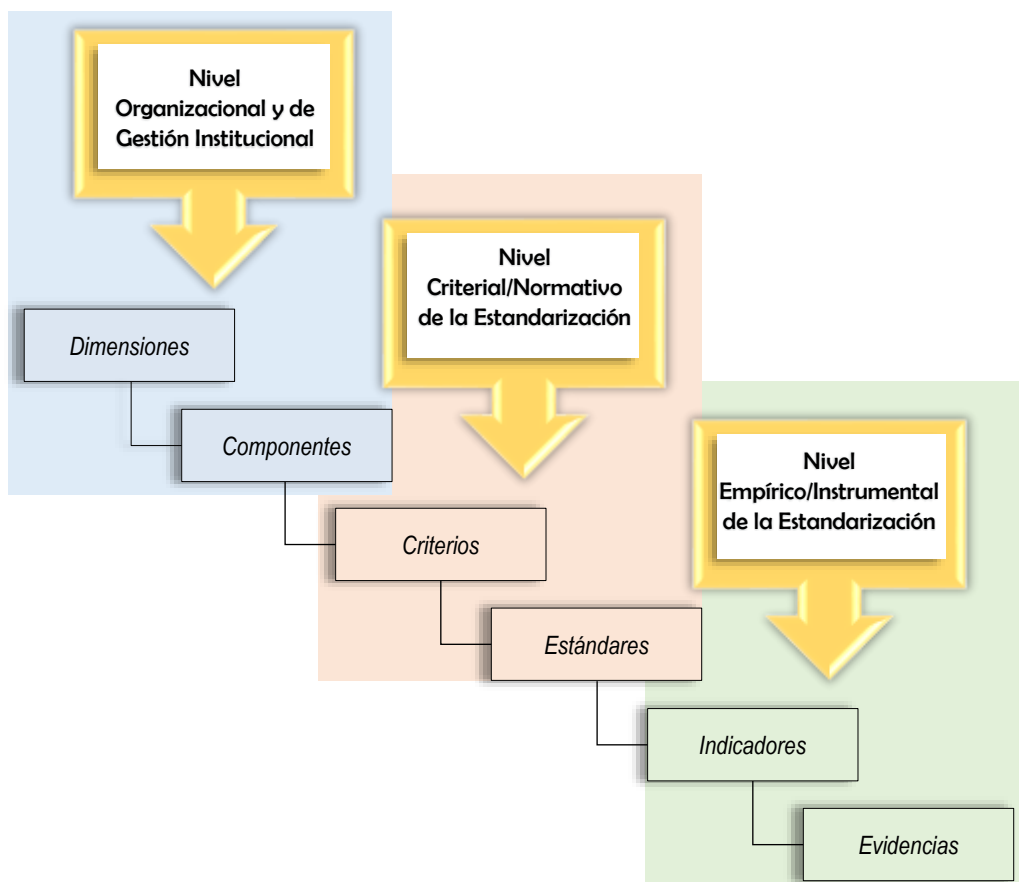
Nivel Organizacional y de Gestión Institucional

Dimensiones

Componentes

Nivel Criterial/Normativo de la Estandarización

Criterios

Estándares

Nivel Empírico/Instrumental de la Estandarización

Indicadores

Evidencias